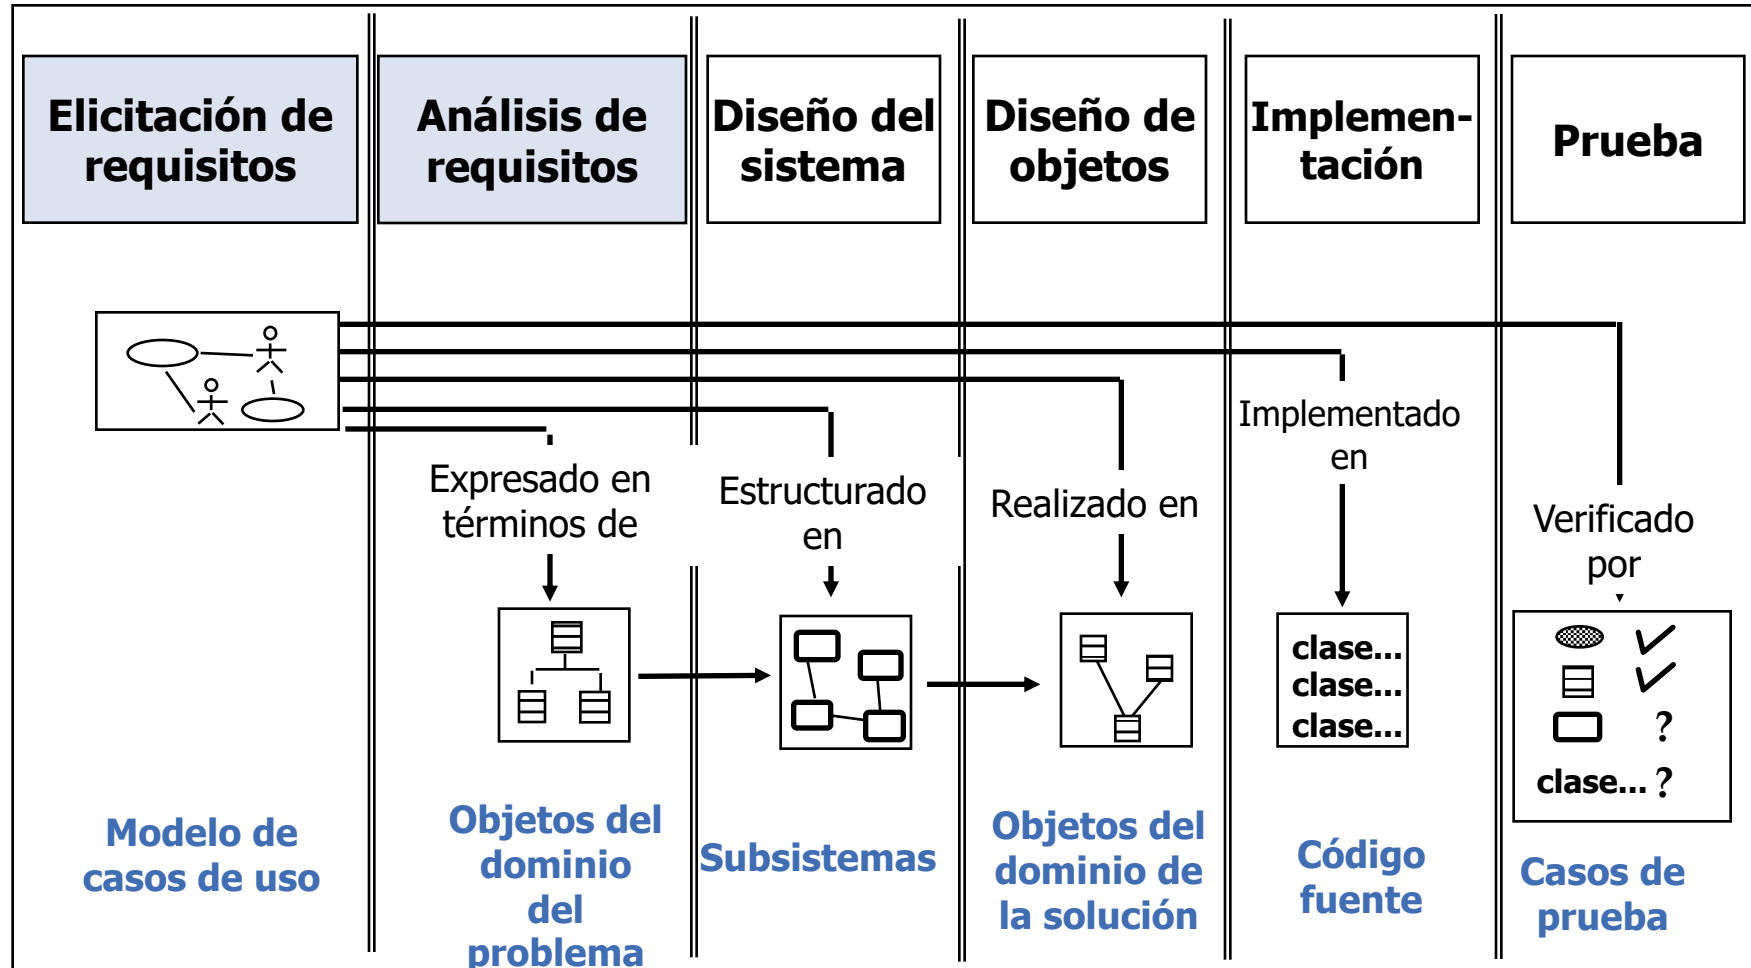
Elicitación de requisitos

Análisis de requisitos

Diseño del sistema

Diseño de objetos

Implementación

Prueba

Expresado en términos de

Estructurado en

Realizado en

Implementado en

Verificado por

clase...
clase...
clase...

?

clase... ?

Modelo de casos de uso

Objetos del dominio del problema

Subsistemas

Objetos del dominio de la solución

Código fuente

Casos de prueba